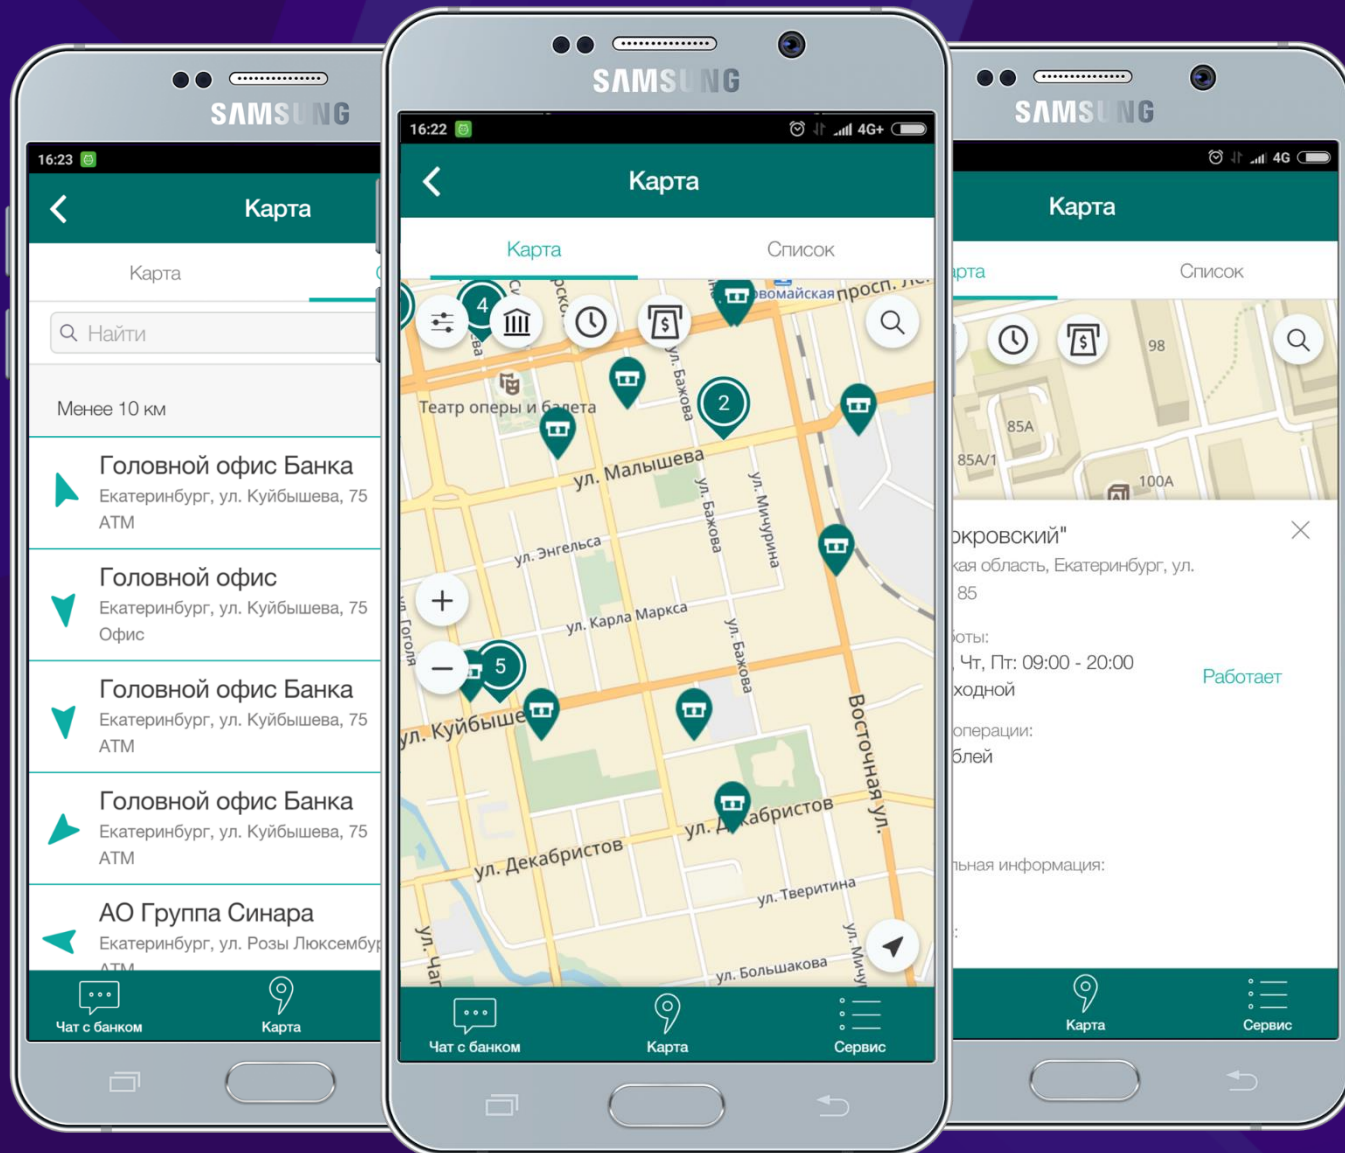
SAMSUNG

16:23

Карта

Карта

Найти

Менее 10 км

Головной офис Банка
Екатеринбург, ул. Куйбышева, 75
ATM

Головной офис
Екатеринбург, ул. Куйбышева, 75
Офис

Головной офис Банка
Екатеринбург, ул. Куйбышева, 75
ATM

Головной офис Банка
Екатеринбург, ул. Куйбышева, 75
ATM

АО Группа Синара
Екатеринбург, ул. Розы Люксембу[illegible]
ATM

Чат с банком
Карта

SAMSUNG

16:22
4G+

Карта

Карта
Список

4
2
5

Первомайская
просп. Ле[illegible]
Театр оперы и балета
ул. Бажова
ул. Малышева
ул. Энгельса
ул. Мичурина
ул. Бажова
ул. Карла Маркса
ул. Бажова
ул. Гоголя
ул. Куйбыше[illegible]
Восточная ул.
ул. Декабристов
ул. Декабристов
ул. Тверитина
ул. Большакова
ул. Мичу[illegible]
ул. Чап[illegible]

Чат с банком
Карта
Сервис

SAMSUNG

4G

Карта

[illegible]арта
Список

98
85А
85А/1
100А

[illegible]окровский"
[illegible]кая область, Екатеринбург, ул.
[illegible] 85

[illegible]боты:
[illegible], Чт, Пт: 09:00 - 20:00
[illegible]ходной
Работает

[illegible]операции:
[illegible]блей

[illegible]льная информация:

Карта
Сервис